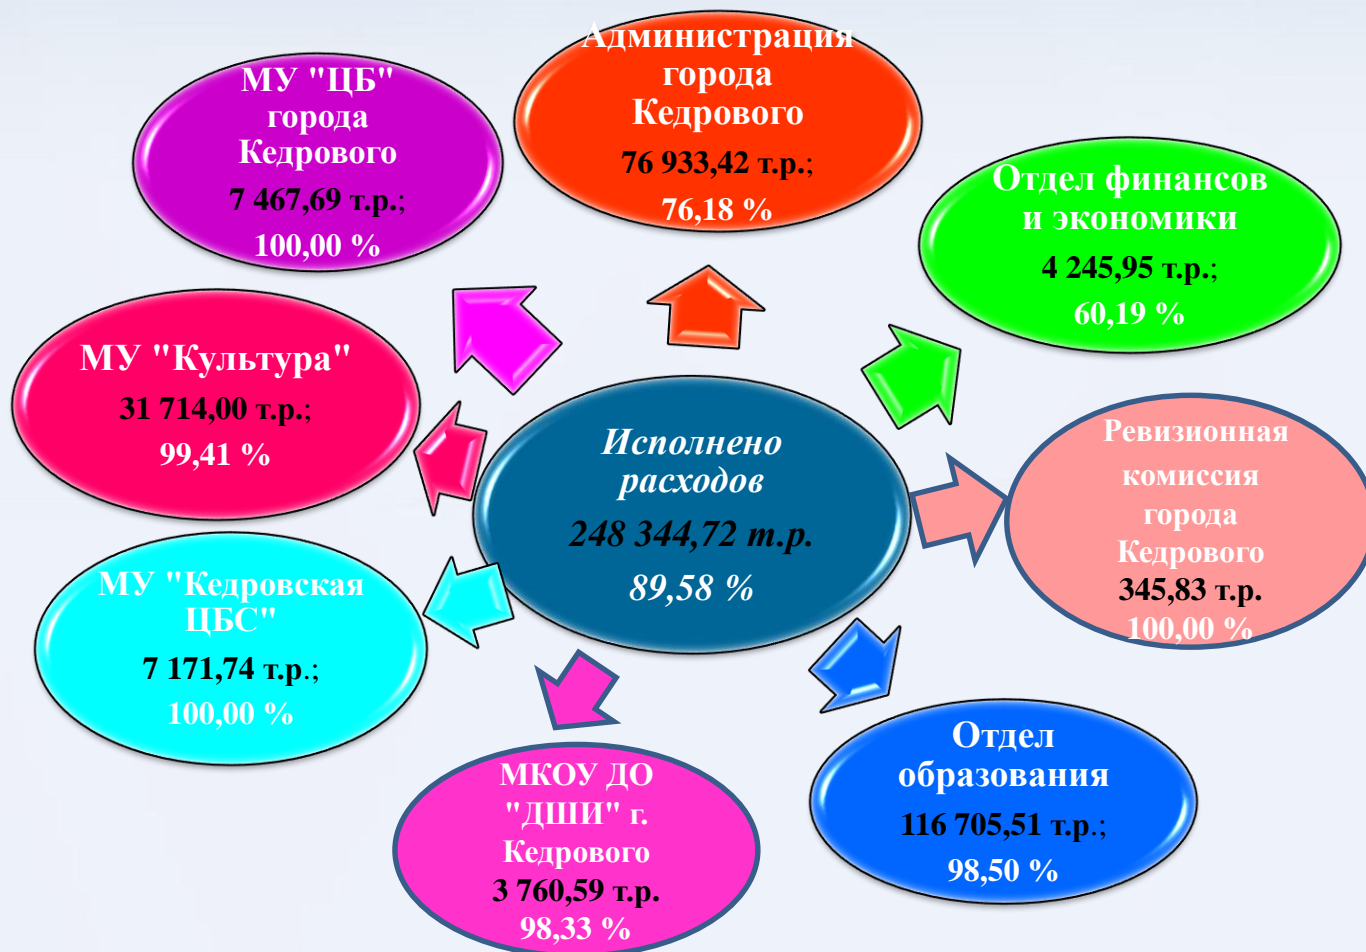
Исполнено расходов
248 344,72 т.р.
89,58 %

Администрация города Кедрового
76 933,42 т.р.;
76,18 %

Отдел финансов и экономики
4 245,95 т.р.;
60,19 %

Ревизионная комиссия города Кедрового
345,83 т.р.
100,00 %

Отдел образования
116 705,51 т.р.;
98,50 %

МКОУ ДО "ДШИ" г. Кедрового
3 760,59 т.р.
98,33 %

МУ "Кедровская ЦБС"
7 171,74 т.р.;
100,00 %

МУ "Культура"
31 714,00 т.р.;
99,41 %

МУ "ЦБ" города Кедрового
7 467,69 т.р.;
100,00 %